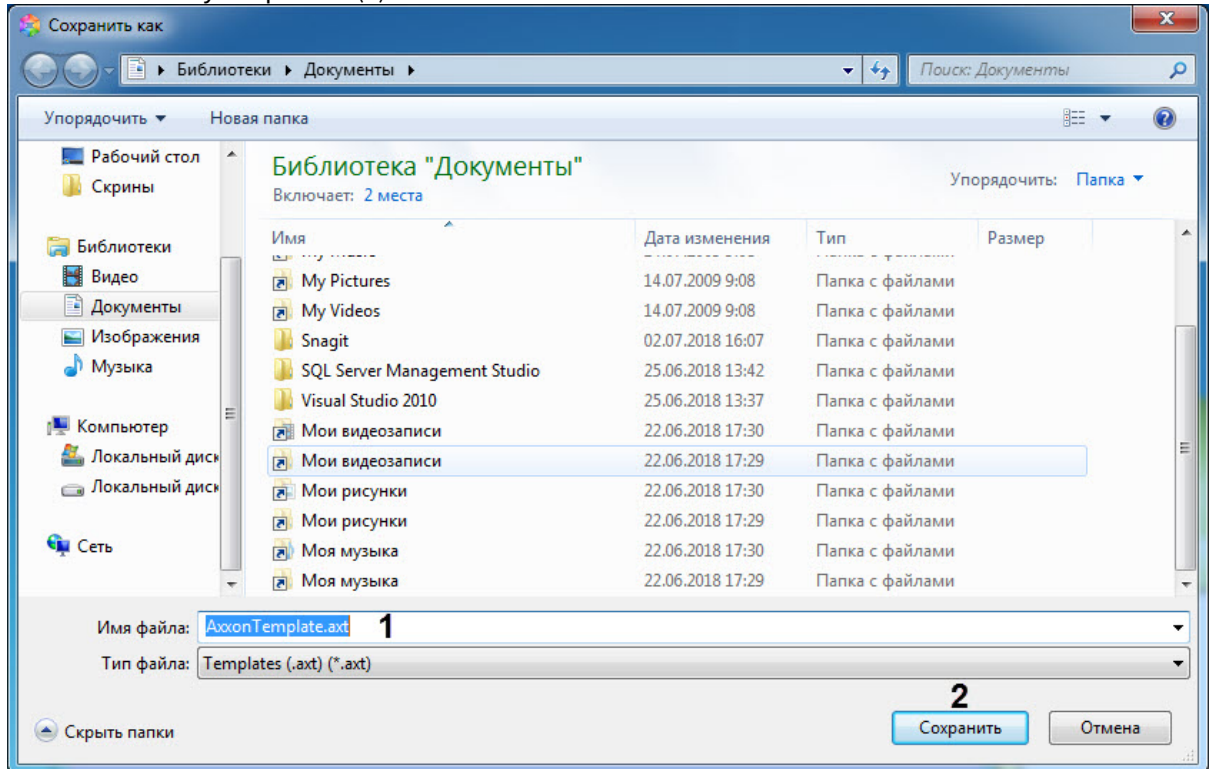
Сохранить как

Библиотеки ▸ Документы ▸

Поиск: Документы

Упорядочить ▾ Новая папка

Рабочий стол
Скрины
Библиотеки
Видео
Документы
Изображения
Музыка
Компьютер
Локальный диск
Локальный диск
Сеть

Библиотека "Документы"
Включает: 2 места

Упорядочить: Папка ▾

| Имя | Дата изменения | Тип | Размер |
|---|---|---|---|
| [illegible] | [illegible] | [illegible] | |
| My Pictures | 14.07.2009 9:08 | Папка с файлами | |
| My Videos | 14.07.2009 9:08 | Папка с файлами | |
| Snagit | 02.07.2018 16:07 | Папка с файлами | |
| SQL Server Management Studio | 25.06.2018 13:42 | Папка с файлами | |
| Visual Studio 2010 | 25.06.2018 13:37 | Папка с файлами | |
| Мои видеозаписи | 22.06.2018 17:30 | Папка с файлами | |
| Мои видеозаписи | 22.06.2018 17:29 | Папка с файлами | |
| Мои рисунки | 22.06.2018 17:30 | Папка с файлами | |
| Мои рисунки | 22.06.2018 17:29 | Папка с файлами | |
| Моя музыка | 22.06.2018 17:30 | Папка с файлами | |
| Моя музыка | 22.06.2018 17:29 | Папка с файлами | |

Имя файла: AxxonTemplate.axt 1
Тип файла: Templates (.axt) (*.axt)

2

Скрыть папки

Сохранить Отмена